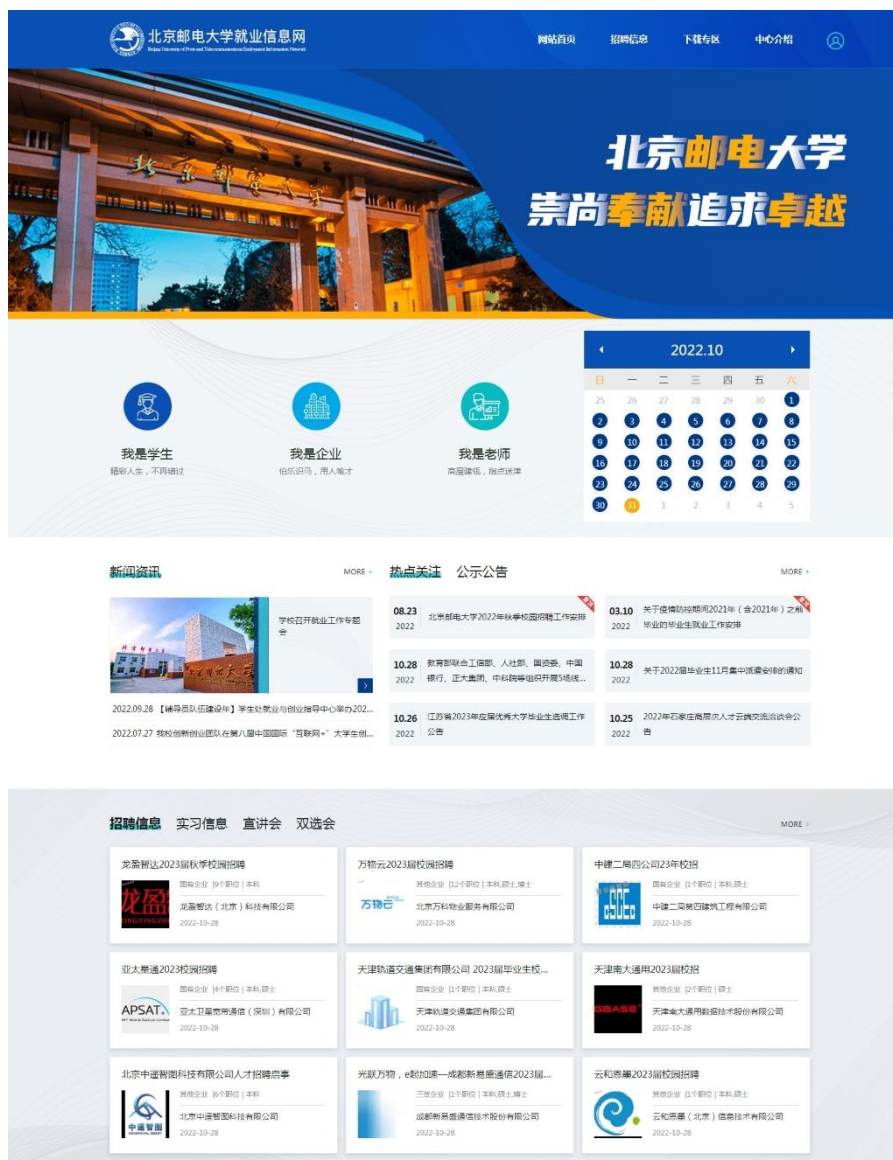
北京邮电大学就业信息网
Beijing University of Posts and Telecommunications Employment Information Network

网站首页 招聘信息 下载专区 中心介绍

北京邮电大学
崇尚奉献追求卓越

2022.10

| 日 | 一 | 二 | 三 | 四 | 五 | 六 |
|---|---|---|---|---|---|---|
| 25 | 26 | 27 | 28 | 29 | 30 | 1 |
| 2 | 3 | 4 | 5 | 6 | 7 | 8 |
| 9 | 10 | 11 | 12 | 13 | 14 | 15 |
| 16 | 17 | 18 | 19 | 20 | 21 | 22 |
| 23 | 24 | 25 | 26 | 27 | 28 | 29 |
| 30 | 31 | 1 | 2 | 3 | 4 | 5 |

我是学生
精彩人生，不再错过

我是企业
伯乐识马，用人唯才

我是老师
高屋建瓴，指点迷津

新闻资讯 MORE
学校召开就业工作专题会
2022.09.28 【辅导员队伍建设年】学生处就业与创业指导中心举办202...
2022.07.27 我校创新创业团队在第八届中国国际"互联网+"大学生创...

热点关注 公示公告 MORE
08.23 2022 北京邮电大学2022年秋季校园招聘工作安排
03.10 2022 关于疫情防控期间2021年（含2021年）之前毕业的毕业生就业工作安排
10.28 2022 教育部联合工信部、人社部、国资委、中国银行、正大集团、中科院等组织开展5场线...
10.28 2022 关于2022届毕业生11月集中派遣安排的通知
10.26 2022 江苏省2023年应届优秀大学毕业生选调工作公告
10.25 2022 2022年石家庄高层次人才云端交流洽谈会公告

招聘信息 实习信息 宣讲会 双选会 MORE

龙盈智达2023届秋季校园招聘
国有企业 |9个职位 | 本科
龙盈智达（北京）科技有限公司
2022-10-28

万物云2023届校园招聘
其他企业 |12个职位 | 本科,硕士,博士
北京万科物业服务有限公司
2022-10-28

中建二局四公司23年校招
国有企业 |1个职位 | 本科,硕士
中建二局第四建筑工程有限公司
2022-10-28

亚太星通2023校园招聘
国有企业 |4个职位 | 本科,硕士
亚太卫星宽带通信（深圳）有限公司
2022-10-28

天津轨道交通集团有限公司 2023届毕业生校...
国有企业 |1个职位 | 本科,硕士
天津轨道交通集团有限公司
2022-10-28

天津南大通用2023届校招
其他企业 |2个职位 | 硕士
天津南大通用数据技术股份有限公司
2022-10-28

北京中遥智图科技有限公司人才招聘启事
其他企业 |6个职位 | 本科
北京中遥智图科技有限公司
2022-10-28

光联万物，e起加速—成都新易盛通信2023届...
三资企业 |1个职位 | 本科,硕士,博士
成都新易盛通信技术股份有限公司
2022-10-28

云和恩墨2023届校园招聘
其他企业 |1个职位 | 本科,硕士
云和恩墨（北京）信息技术有限公司
2022-10-28